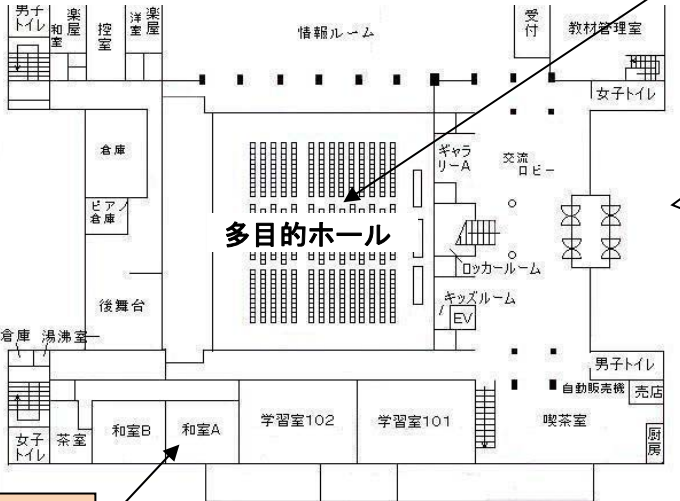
男子トイレ
和室
楽屋
控室
洋室
楽屋
情報ルーム
受付
教材管理室
女子トイレ
倉庫
ピアノ倉庫
ギャラリーA
交流ロビー
多目的ホール
ロッカールーム
キッズルーム
EV
後舞台
倉庫
湯沸室
男子トイレ
自動販売機
売店
女子トイレ
茶室
和室B
和室A
学習室102
学習室101
喫茶室
厨房